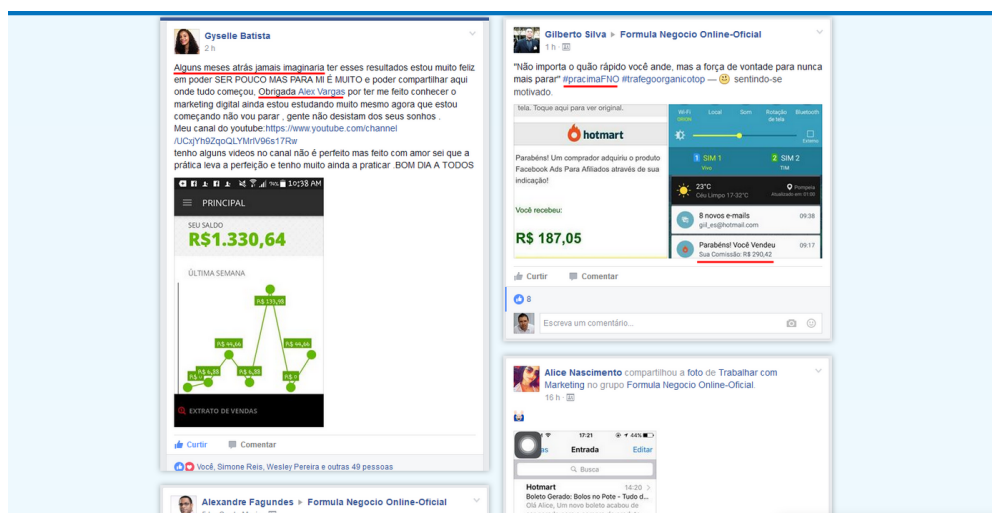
Gyselle Batista
2 h

Alguns meses atrás jamais imaginaria ter esses resultados estou muito feliz em poder SER POUCO MAS PARA MÍ É MUITO e poder compartilhar aqui onde tudo começou. Obrigada Alex Vargas por ter me feito conhecer o marketing digital ainda estou estudando muito mesmo agora que estou começando não vou parar , gente não desistam dos seus sonhos .
Meu canal do youtube:https://www.youtube.com/channel/UCxjYh9ZqoQLYMrIV96s17Rw
tenho alguns videos no canal não é perfeito mas feito com amor sei que a prática leva a perfeição e tenho muito ainda a praticar .BOM DIA A TODOS

96% 10:38 AM
PRINCIPAL
SEU SALDO
R$1.330,64
ÚLTIMA SEMANA
R$ 131,98
R$ 44,66
R$ 44,66
R$ 6,33
R$ 6,33
R$ 0
R$ 0
EXTRATO DE VENDAS

Curtir Comentar
Você, Simone Reis, Wesley Pereira e outras 49 pessoas

Alexandre Fagundes ▸ Formula Negocio Online-Oficial

Gilberto Silva ▸ Formula Negocio Online-Oficial
1 h

"Não importa o quão rápido você ande, mas a força de vontade para nunca mais parar" #pracimaFNO #trafegoorganicotop — sentindo-se motivado.

tela. Toque aqui para ver original.
hotmart
Parabéns! Um comprador adquiriu o produto Facebook Ads Para Afiliados através de sua indicação!
Você recebeu:
R$ 187,05
Wi-Fi Local Som Rotação de tela Bluetooth
1 SIM 1 Vivo
2 SIM 2 TIM
23°C Céu Limpo 17-32°C
Pompeia
8 novos e-mails 09:38
gil_es@hotmail.com
Parabéns! Você Vendeu 09:17
Sua Comissão: R$ 290,42

Curtir Comentar
8
Escreva um comentário...

Alice Nascimento compartilhou a foto de Trabalhar com Marketing no grupo Formula Negocio Online-Oficial
16 h

17:21 44%
Entrada Editar
Busca
Hotmart 14:20
Boleto Gerado: Bolos no Pote - Tudo d...
Olá Alice, Um novo boleto acabou de